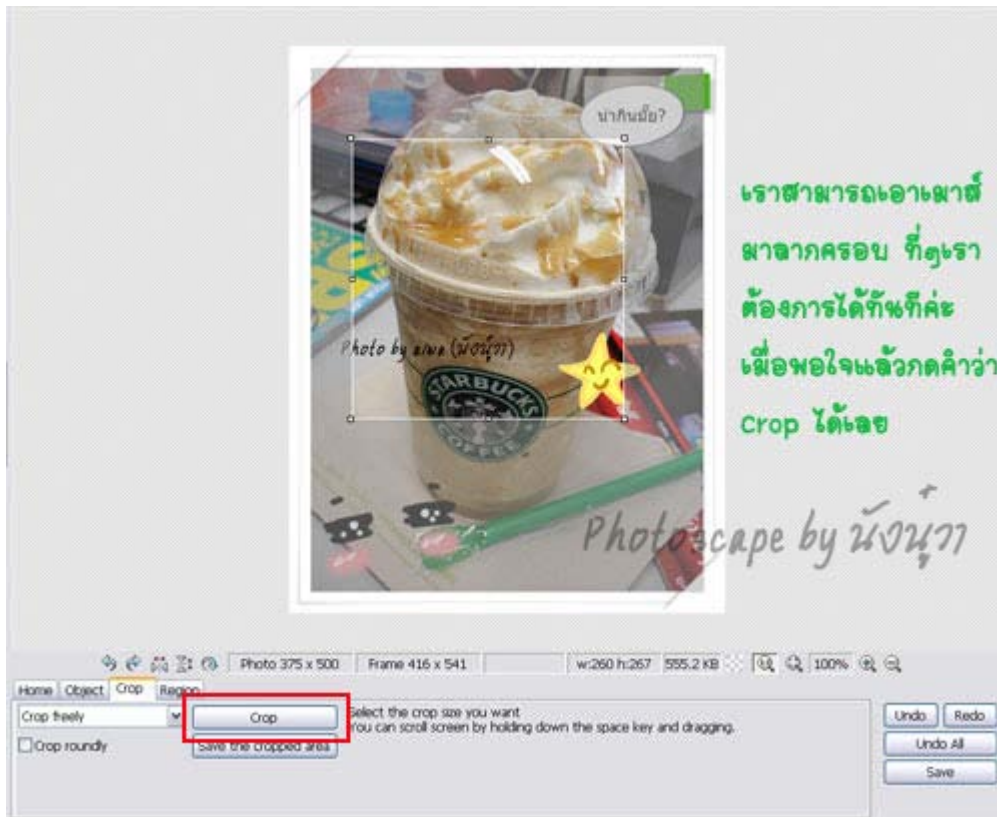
น่ากินมั้ย?

Photo by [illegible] (นังนุ้ว)

STARBUCKS COFFEE

เราสามารถเอาเมาส์ มาลากครอบ ที่ๆเรา ต้องการได้กันก็ค่ะ เมื่อพอใจแล้วกดคำว่า Crop ได้เลย

Photoscape by นังนุ้ว

Photo 375 x 500 | Frame 416 x 541 | w:260 h:267 | 555.2 KB | 100%

Home | Object | Crop | Region

Crop freely

Crop

Crop roundly

Save the cropped area

Select the crop size you want
You can scroll screen by holding down the space key and dragging.

Undo | Redo

Undo All

Save